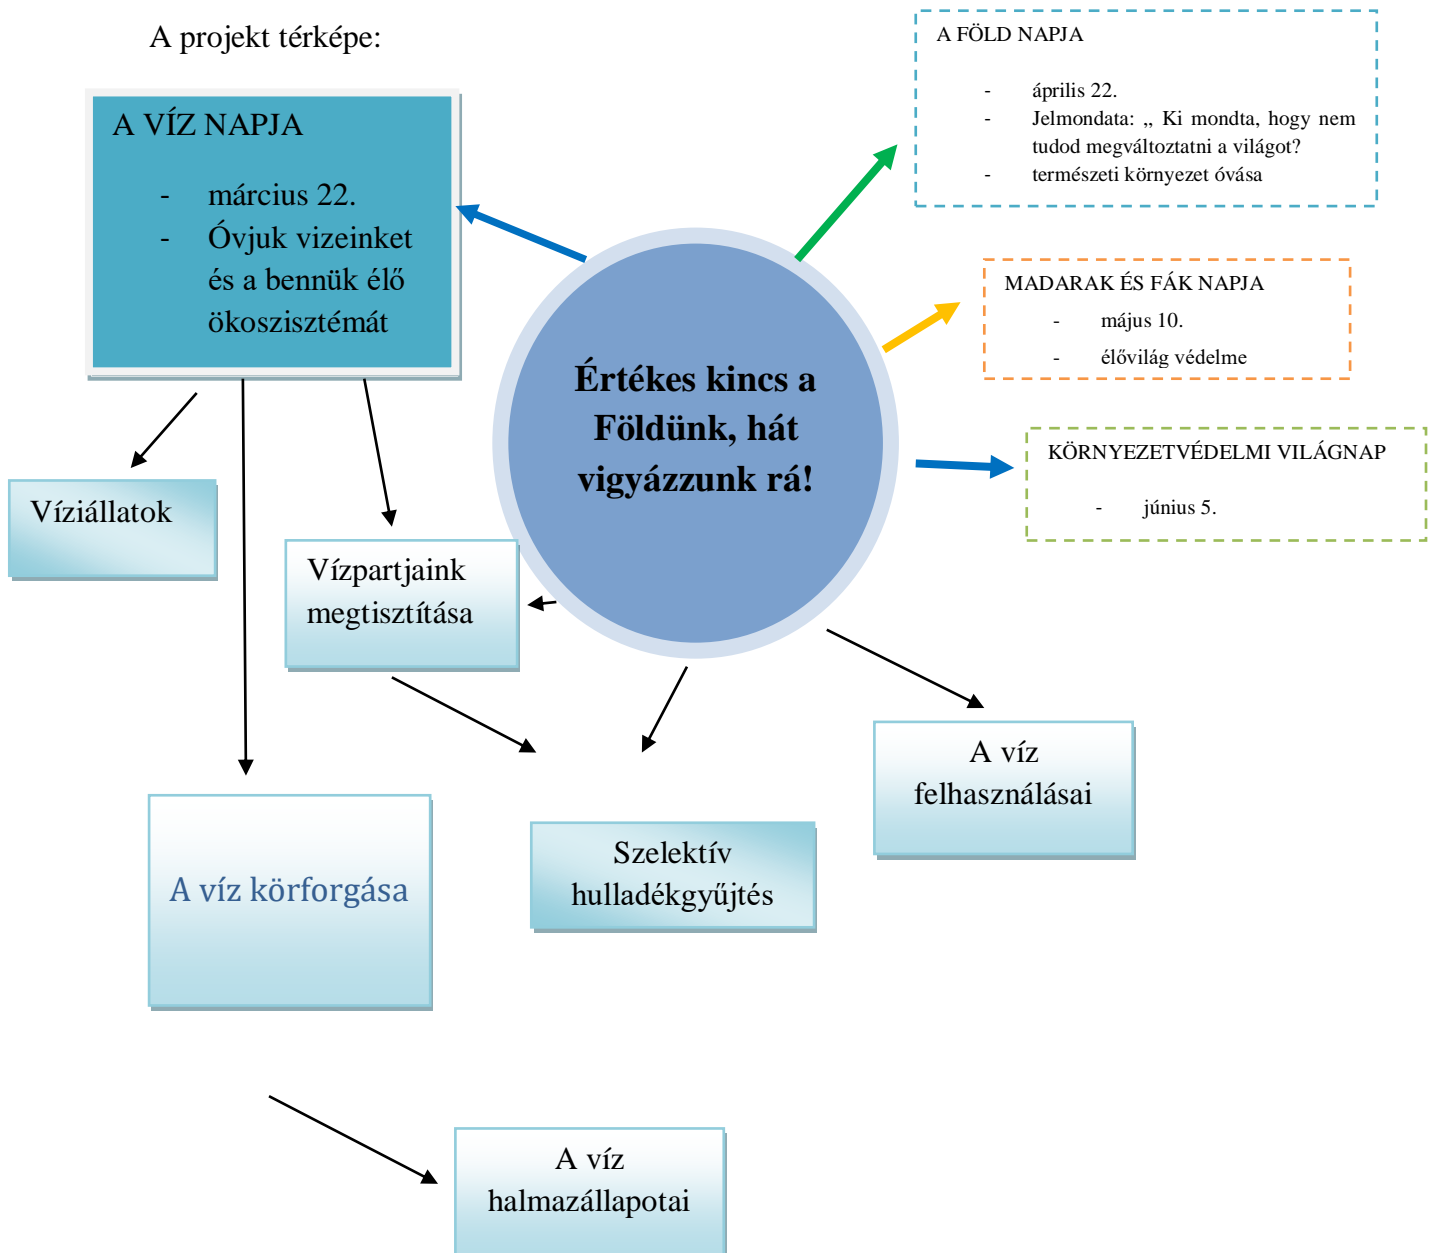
A projekt térképe:

A VÍZ NAPJA

- március 22.
- Óvjuk vizeinket és a bennük élő ökoszisztémát

Értékes kincs a Földünk, hát vigyázzunk rá!

A FÖLD NAPJA

- április 22.
- Jelmondata: „ Ki mondta, hogy nem tudod megváltoztatni a világot?
- természeti környezet óvása

MADARAK ÉS FÁK NAPJA

- május 10.
- élővilág védelme

KÖRNYEZETVÉDELMI VILÁGNAP

- június 5.

Víziállatok

Vízpartjaink megtisztítása

A víz felhasználásai

A víz körforgása

Szelektív hulladékgyűjtés

A víz halmazállapotai